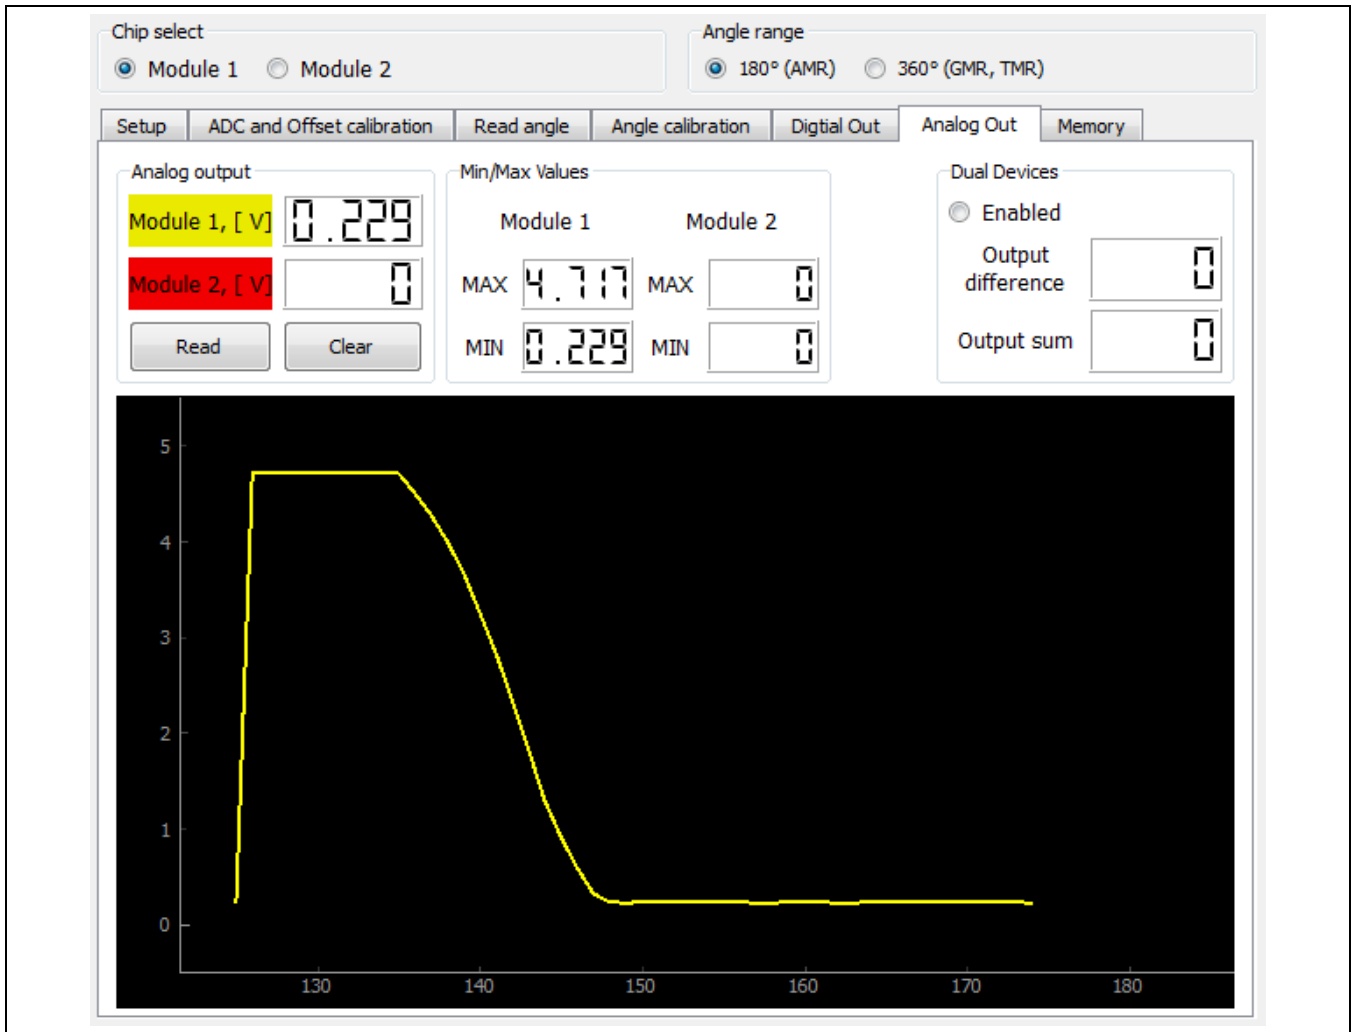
Chip select
Module 1 Module 2

Angle range
180° (AMR) 360° (GMR, TMR)

Setup | ADC and Offset calibration | Read angle | Angle calibration | Digtial Out | Analog Out | Memory

Analog output
Module 1, [ V] 0.229
Module 2, [ V] 0
Read Clear

Min/Max Values
Module 1 Module 2
MAX 4.717 MAX 0
MIN 0.229 MIN 0

Dual Devices
Enabled
Output difference 0
Output sum 0

5
4
3
2
1
0
130 140 150 160 170 180